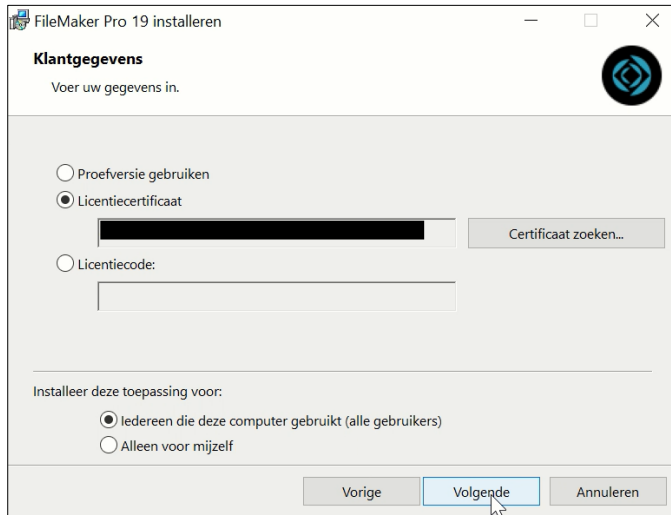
FileMaker Pro 19 installeren

Klantgegevens

Voer uw gegevens in.

Proefversie gebruiken

Licentiecertificaat

Certificaat zoeken...

Licentiecode:

Installeer deze toepassing voor:

Iedereen die deze computer gebruikt (alle gebruikers)

Alleen voor mijzelf

Vorige

Volgende

Annuleren